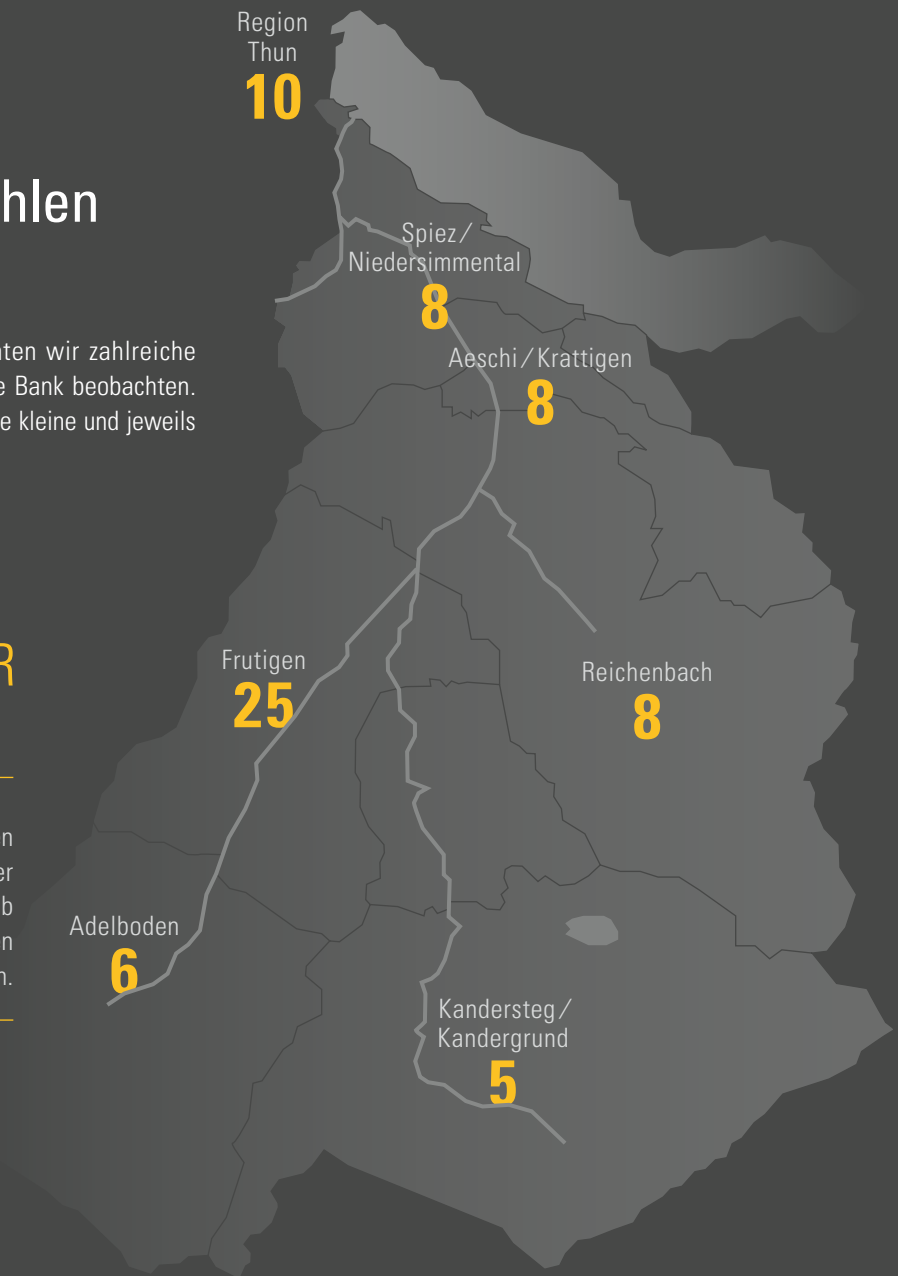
hlen

nten wir zahlreiche
e Bank beobachten.
e kleine und jeweils

R

n
er
b
n
n.

Region
Thun
10

Spiez/
Niedersimmental
8

Aeschi/Krattigen
8

Frutigen
25

Reichenbach
8

Adelboden
6

Kandersteg/
Kandergrund
5